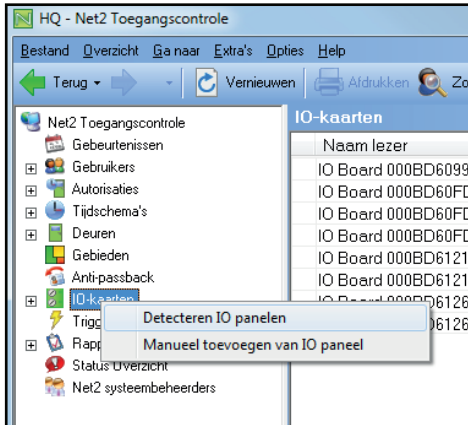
HQ - Net2 Toegangscontrole

Bestand Overzicht Ga naar Extra's Opties Help

Terug Vernieuwen Afdrukken Zo

Net2 Toegangscontrole
Gebeurtenissen
Gebruikers
Autorisaties
Tijdschema's
Deuren
Gebieden
Anti-passback
IO-kaarten
Trigg
Rapp
Status Overzicht
Net2 systeembeheerders

Detecteren IO panelen
Manueel toevoegen van IO paneel

IO-kaarten

| Naam lezer |
|---|
| IO Board 000BD6099 |
| IO Board 000BD60FD |
| IO Board 000BD60FD |
| IO Board 000BD60FD |
| IO Board 000BD6121 |
| IO Board 000BD6121 |
| IO Board 000BD6126 |
| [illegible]6126 |